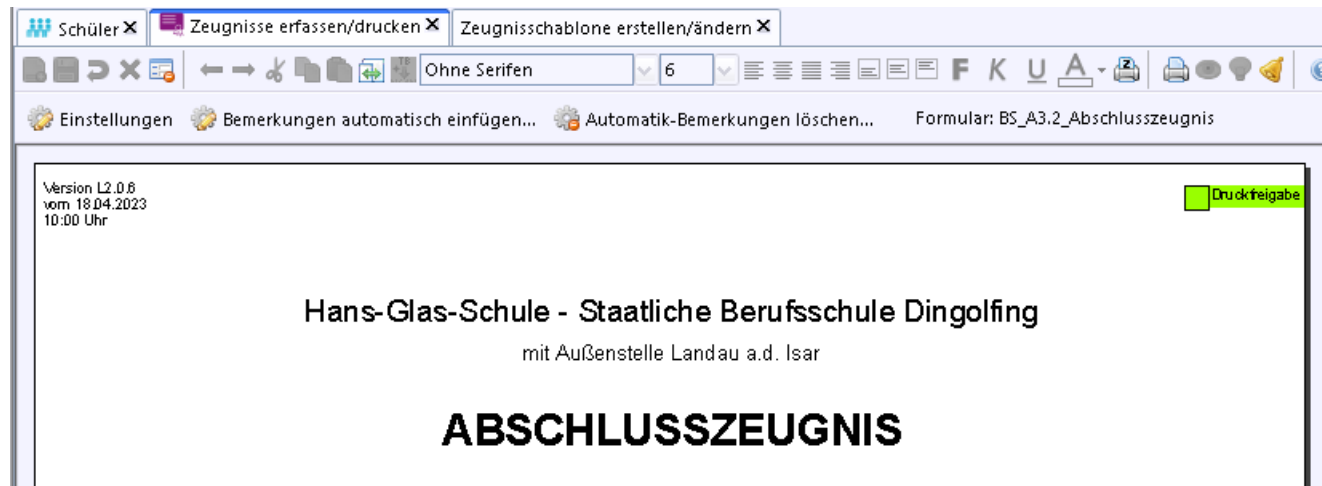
Schüler ✕ Zeugnisse erfassen/drucken ✕ Zeugnisschablone erstellen/ändern ✕

Ohne Serifen 6 F K U A

Einstellungen Bemerkungen automatisch einfügen... Automatik-Bemerkungen löschen... Formular: BS_A3.2_Abschlusszeugnis

Version L2.0.6
vom 18.04.2023
10:00 Uhr

Druckfreigabe

Hans-Glas-Schule - Staatliche Berufsschule Dingolfing

mit Außenstelle Landau a.d. Isar

ABSCHLUSSZEUGNIS